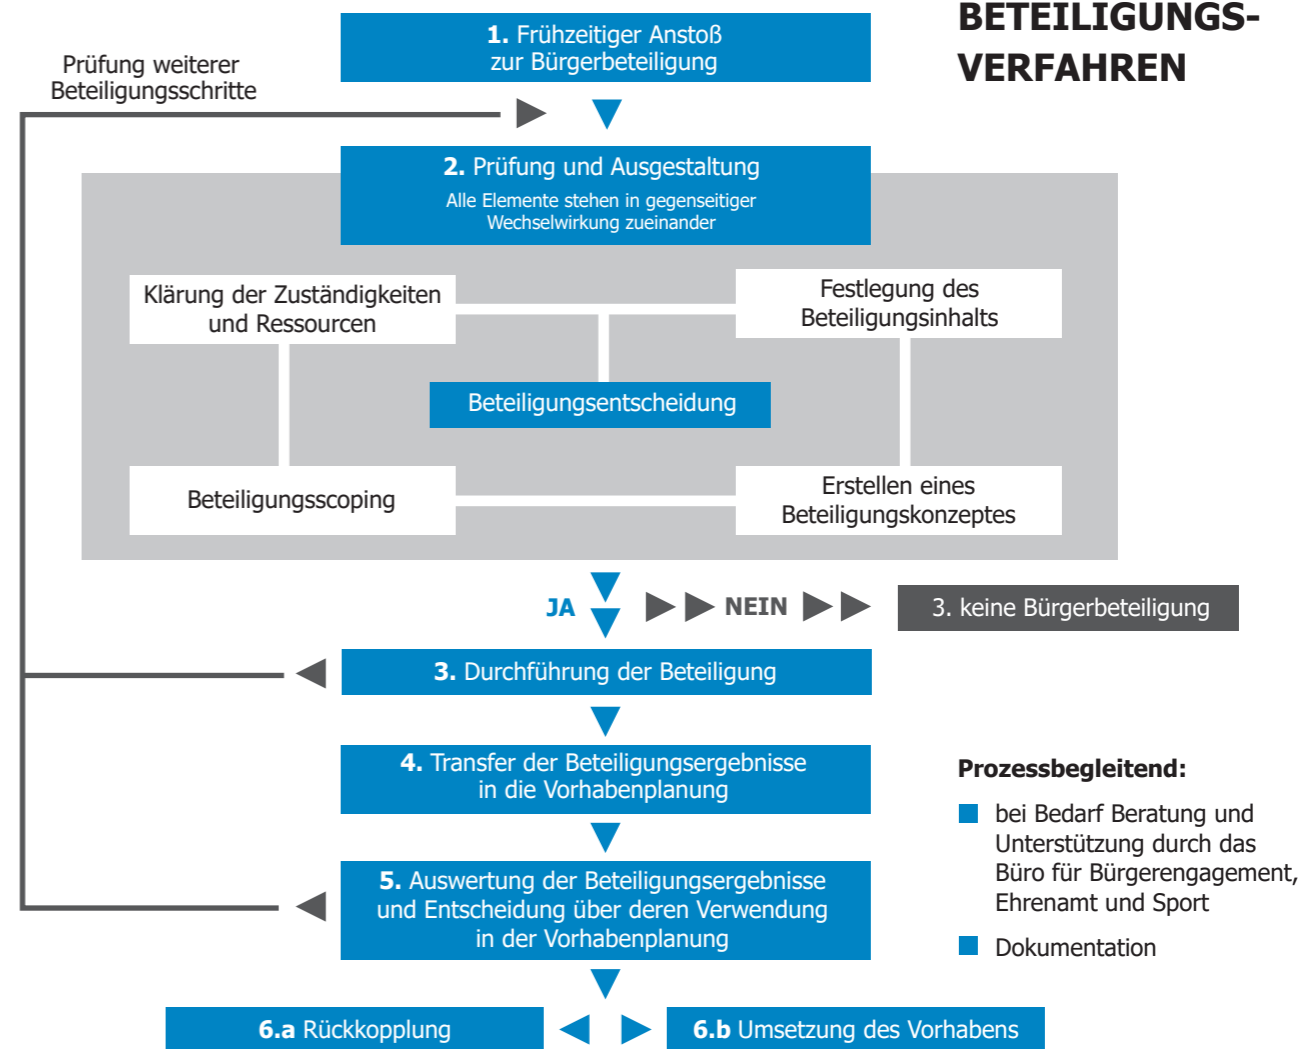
BETEILIGUNGS-VERFAHREN

Prüfung weiterer Beteiligungsschritte

1. Frühzeitiger Anstoß zur Bürgerbeteiligung

2. Prüfung und Ausgestaltung
Alle Elemente stehen in gegenseitiger Wechselwirkung zueinander

Klärung der Zuständigkeiten und Ressourcen

Festlegung des Beteiligungsinhalts

Beteiligungsentscheidung

Beteiligungsscoping

Erstellen eines Beteiligungskonzeptes

JA

NEIN

3. keine Bürgerbeteiligung

3. Durchführung der Beteiligung

4. Transfer der Beteiligungsergebnisse in die Vorhabenplanung

5. Auswertung der Beteiligungsergebnisse und Entscheidung über deren Verwendung in der Vorhabenplanung

6.a Rückkopplung

6.b Umsetzung des Vorhabens

Prozessbegleitend:

bei Bedarf Beratung und Unterstützung durch das Büro für Bürgerengagement, Ehrenamt und Sport

Dokumentation